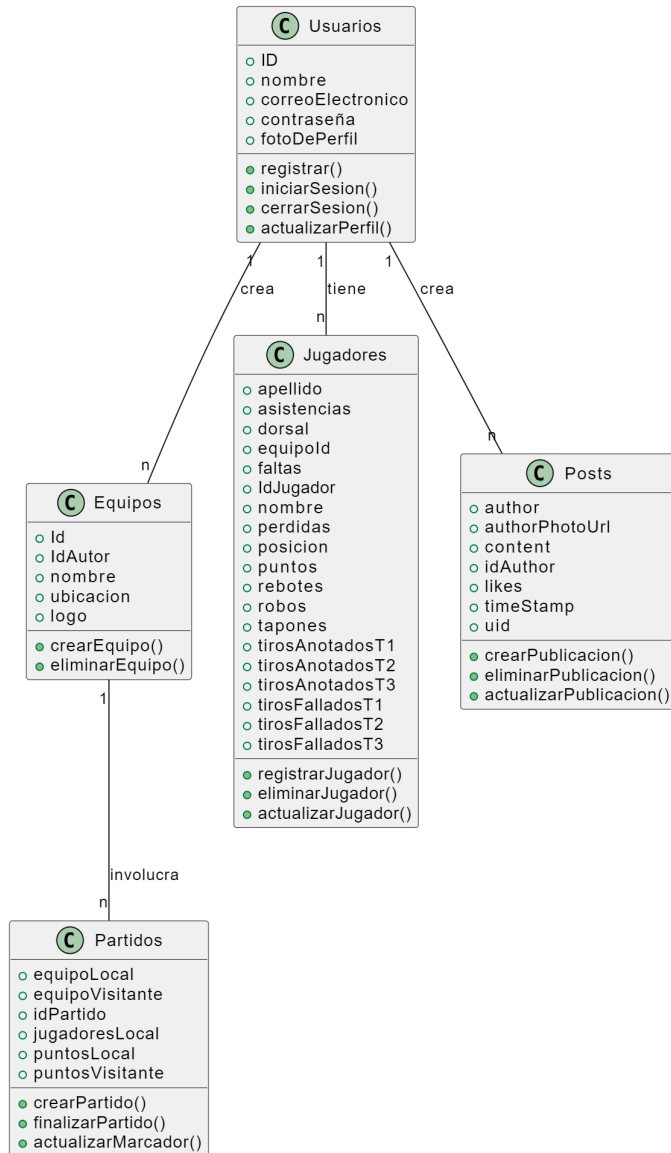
C Usuarios
ID
nombre
correoElectronico
contraseña
fotoDePerfil
registrar()
iniciarSesion()
cerrarSesion()
actualizarPerfil()

1
crea
n

1
tiene
n

1
crea
n

C Jugadores
apellido
asistencias
dorsal
equipoId
faltas
IdJugador
nombre
perdidas
posicion
puntos
rebotes
robos
tapones
tirosAnotadosT1
tirosAnotadosT2
tirosAnotadosT3
tirosFalladosT1
tirosFalladosT2
tirosFalladosT3
registrarJugador()
eliminarJugador()
actualizarJugador()

C Equipos
Id
IdAutor
nombre
ubicacion
logo
crearEquipo()
eliminarEquipo()

C Posts
author
authorPhotoUrl
content
idAuthor
likes
timeStamp
uid
crearPublicacion()
eliminarPublicacion()
actualizarPublicacion()

1
involucra
n

C Partidos
equipoLocal
equipoVisitante
idPartido
jugadoresLocal
puntosLocal
puntosVisitante
crearPartido()
finalizarPartido()
actualizarMarcador()